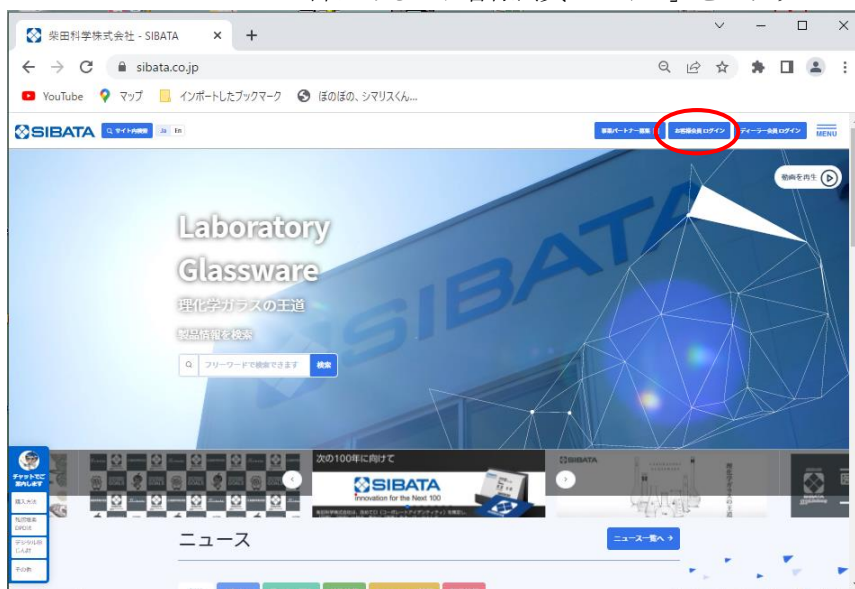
柴田科学株式会社 - SIBATA

sibata.co.jp

YouTube マップ インポートしたブックマーク ほのぼの、シマリスくん...

SIBATA サイト内検索 Ja En

事業パートナー募集 お客様会員ログイン ディーラー会員ログイン MENU

動画を再生

Laboratory Glassware

理化学ガラスの王道

製品情報を検索

フリーワードで検索できます 検索

チャットでご案内します

購入方法

取扱説明書DRDB

デジタルカタログ

その他

次の100年に向けて

SIBATA Innovation for the Next 100

SIBATA

ニュース

ニュース一覧へ